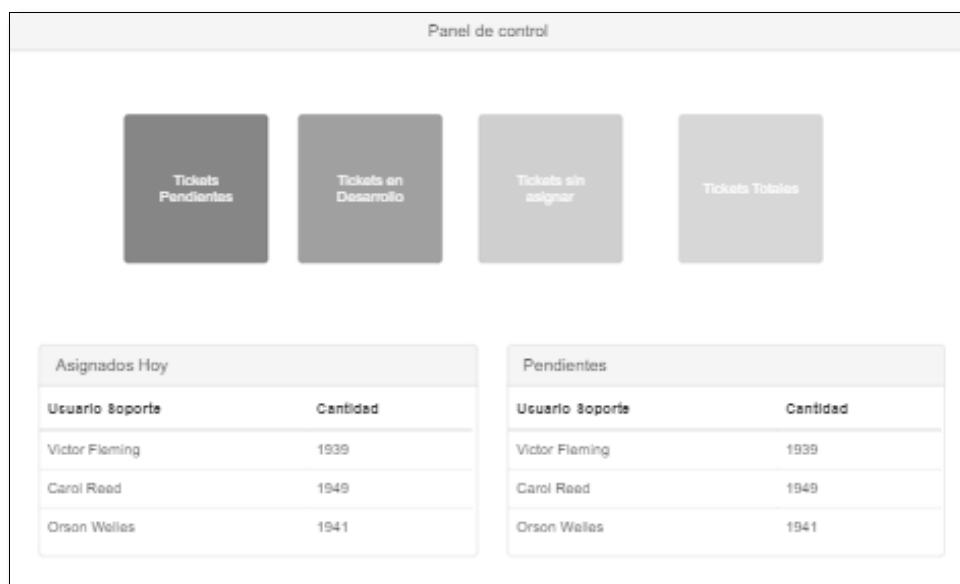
Panel de control

Tickets Pendientes

Tickets en Desarrollo

Tickets sin asignar

Tickets Totales

Asignados Hoy

| Usuario Soporte | Cantidad |
|---|---|
| Victor Fleming | 1939 |
| Carol Reed | 1949 |
| Orson Welles | 1941 |

Pendientes

| Usuario Soporte | Cantidad |
|---|---|
| Victor Fleming | 1939 |
| Carol Reed | 1949 |
| Orson Welles | 1941 |